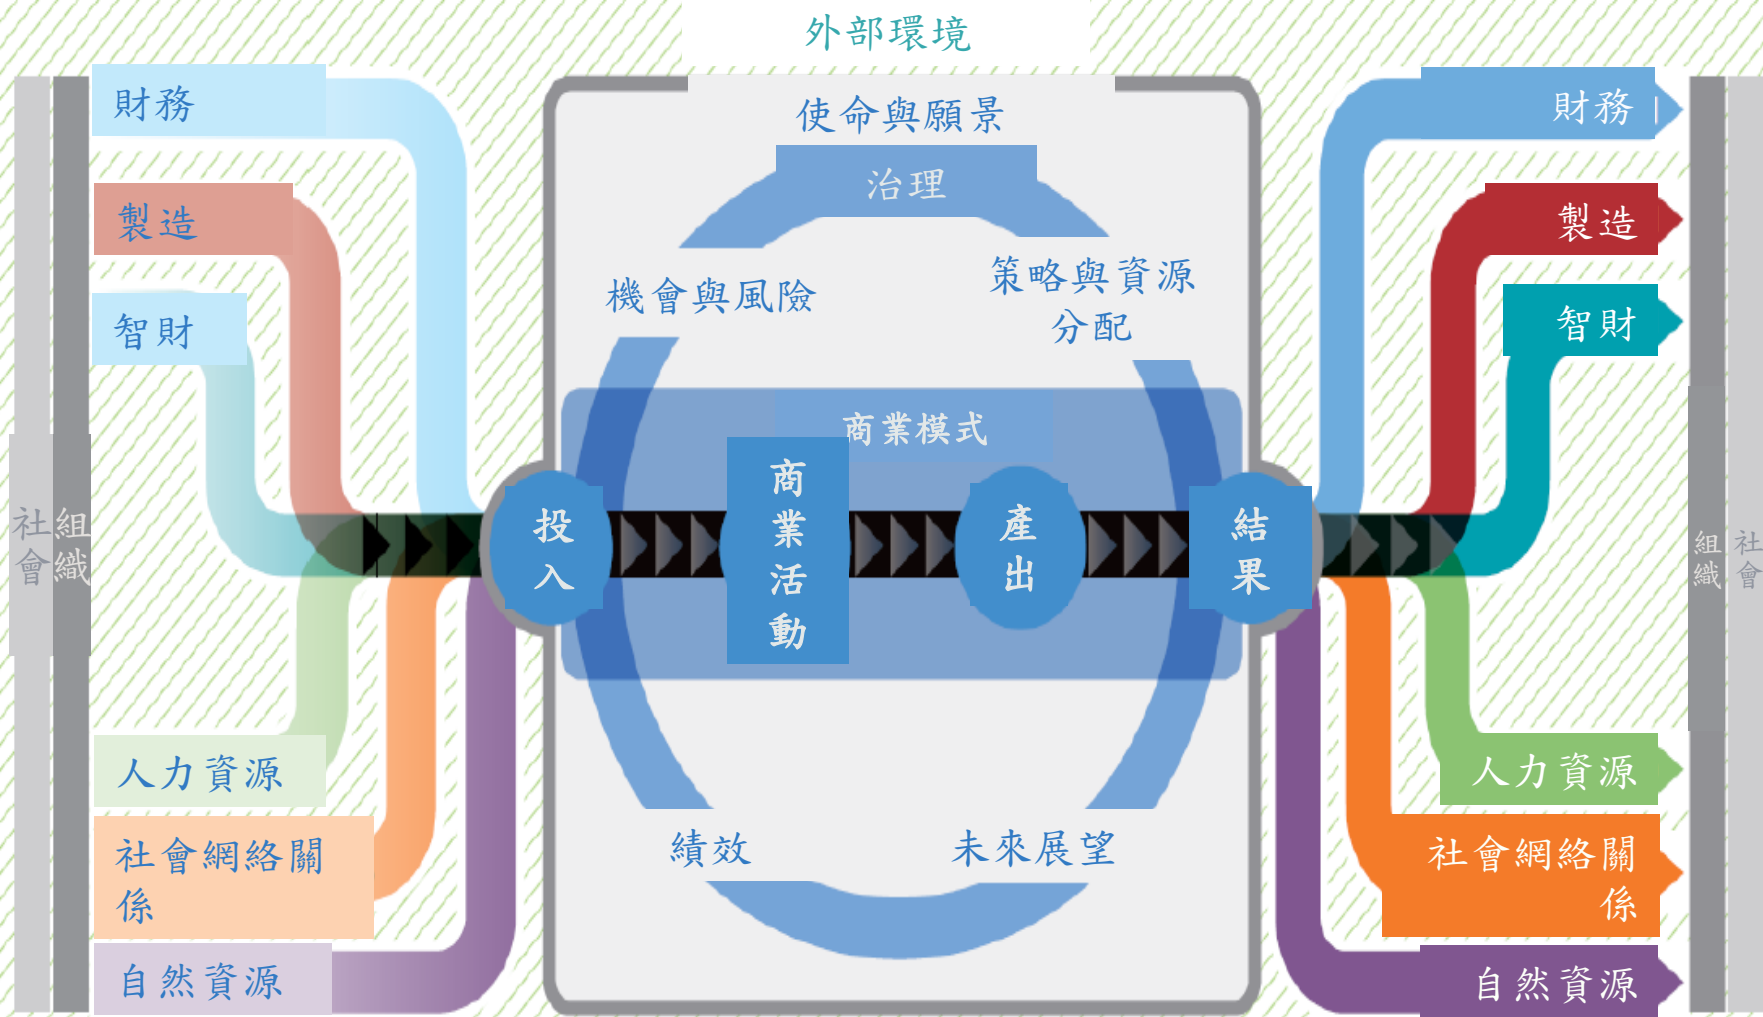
外部環境

社會

組織

財務

製造

智財

人力資源

社會網絡關係

自然資源

使命與願景

治理

機會與風險

策略與資源分配

商業模式

投入

商業活動

產出

結果

績效

未來展望

財務

製造

智財

人力資源

社會網絡關係

自然資源

組織

社會